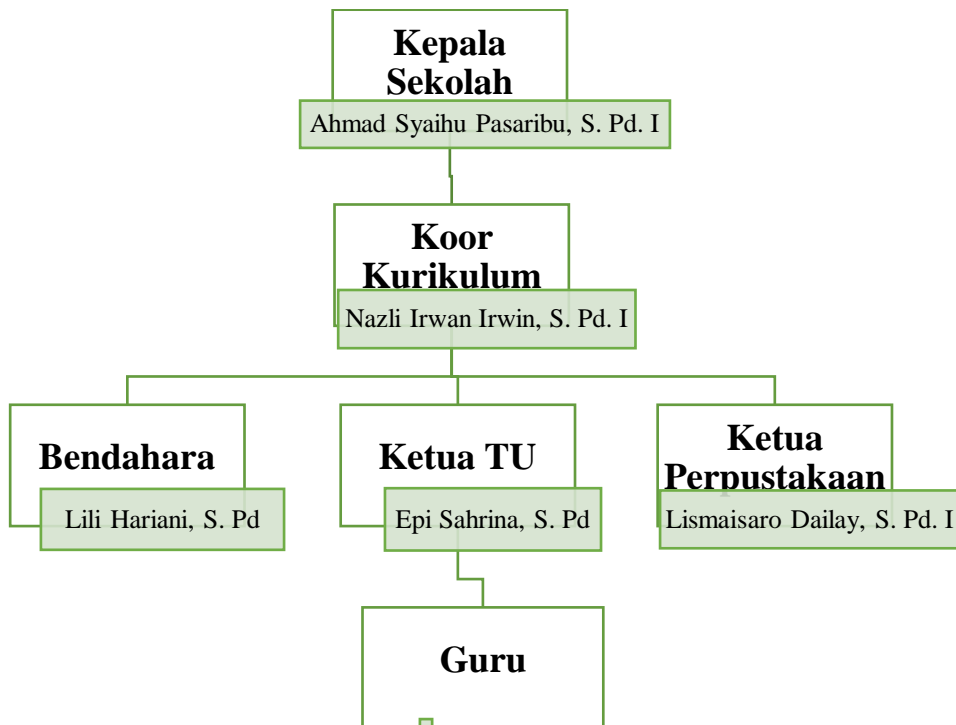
Kepala Sekolah
Ahmad Syaihu Pasaribu, S. Pd. I

Koor Kurikulum
Nazli Irwan Irwin, S. Pd. I

Bendahara
Lili Hariani, S. Pd

Ketua TU
Epi Sahrina, S. Pd

Ketua Perpustakaan
Lismaisaro Dailay, S. Pd. I

Guru